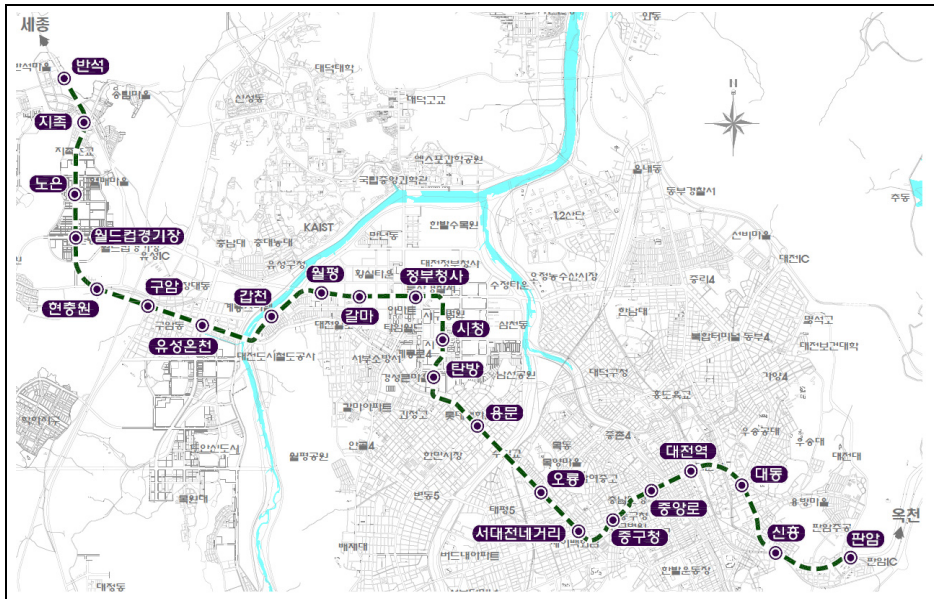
세종
반석
지족
노은
월드컵경기장
현충원
구암
유성온천
갑천
월평
갈마
정부청사
시청
탄방
용문
오룡
서대전네거리
중구청
중앙로
대전역
대동
신흥
판암
옥천
대덕대학
신성동
대덕고교
엑스포과학공원
국립중앙과학관
KAIST
한빛수목원
충남대
유성IC
월평공원
갈마아파트
한민시장
변동5
태평5
배재대
버드내아파트
대전IC
동부경찰서
중리4
한남대
대전보건대학
용운동
판암IC
주동
대동
홍도육교